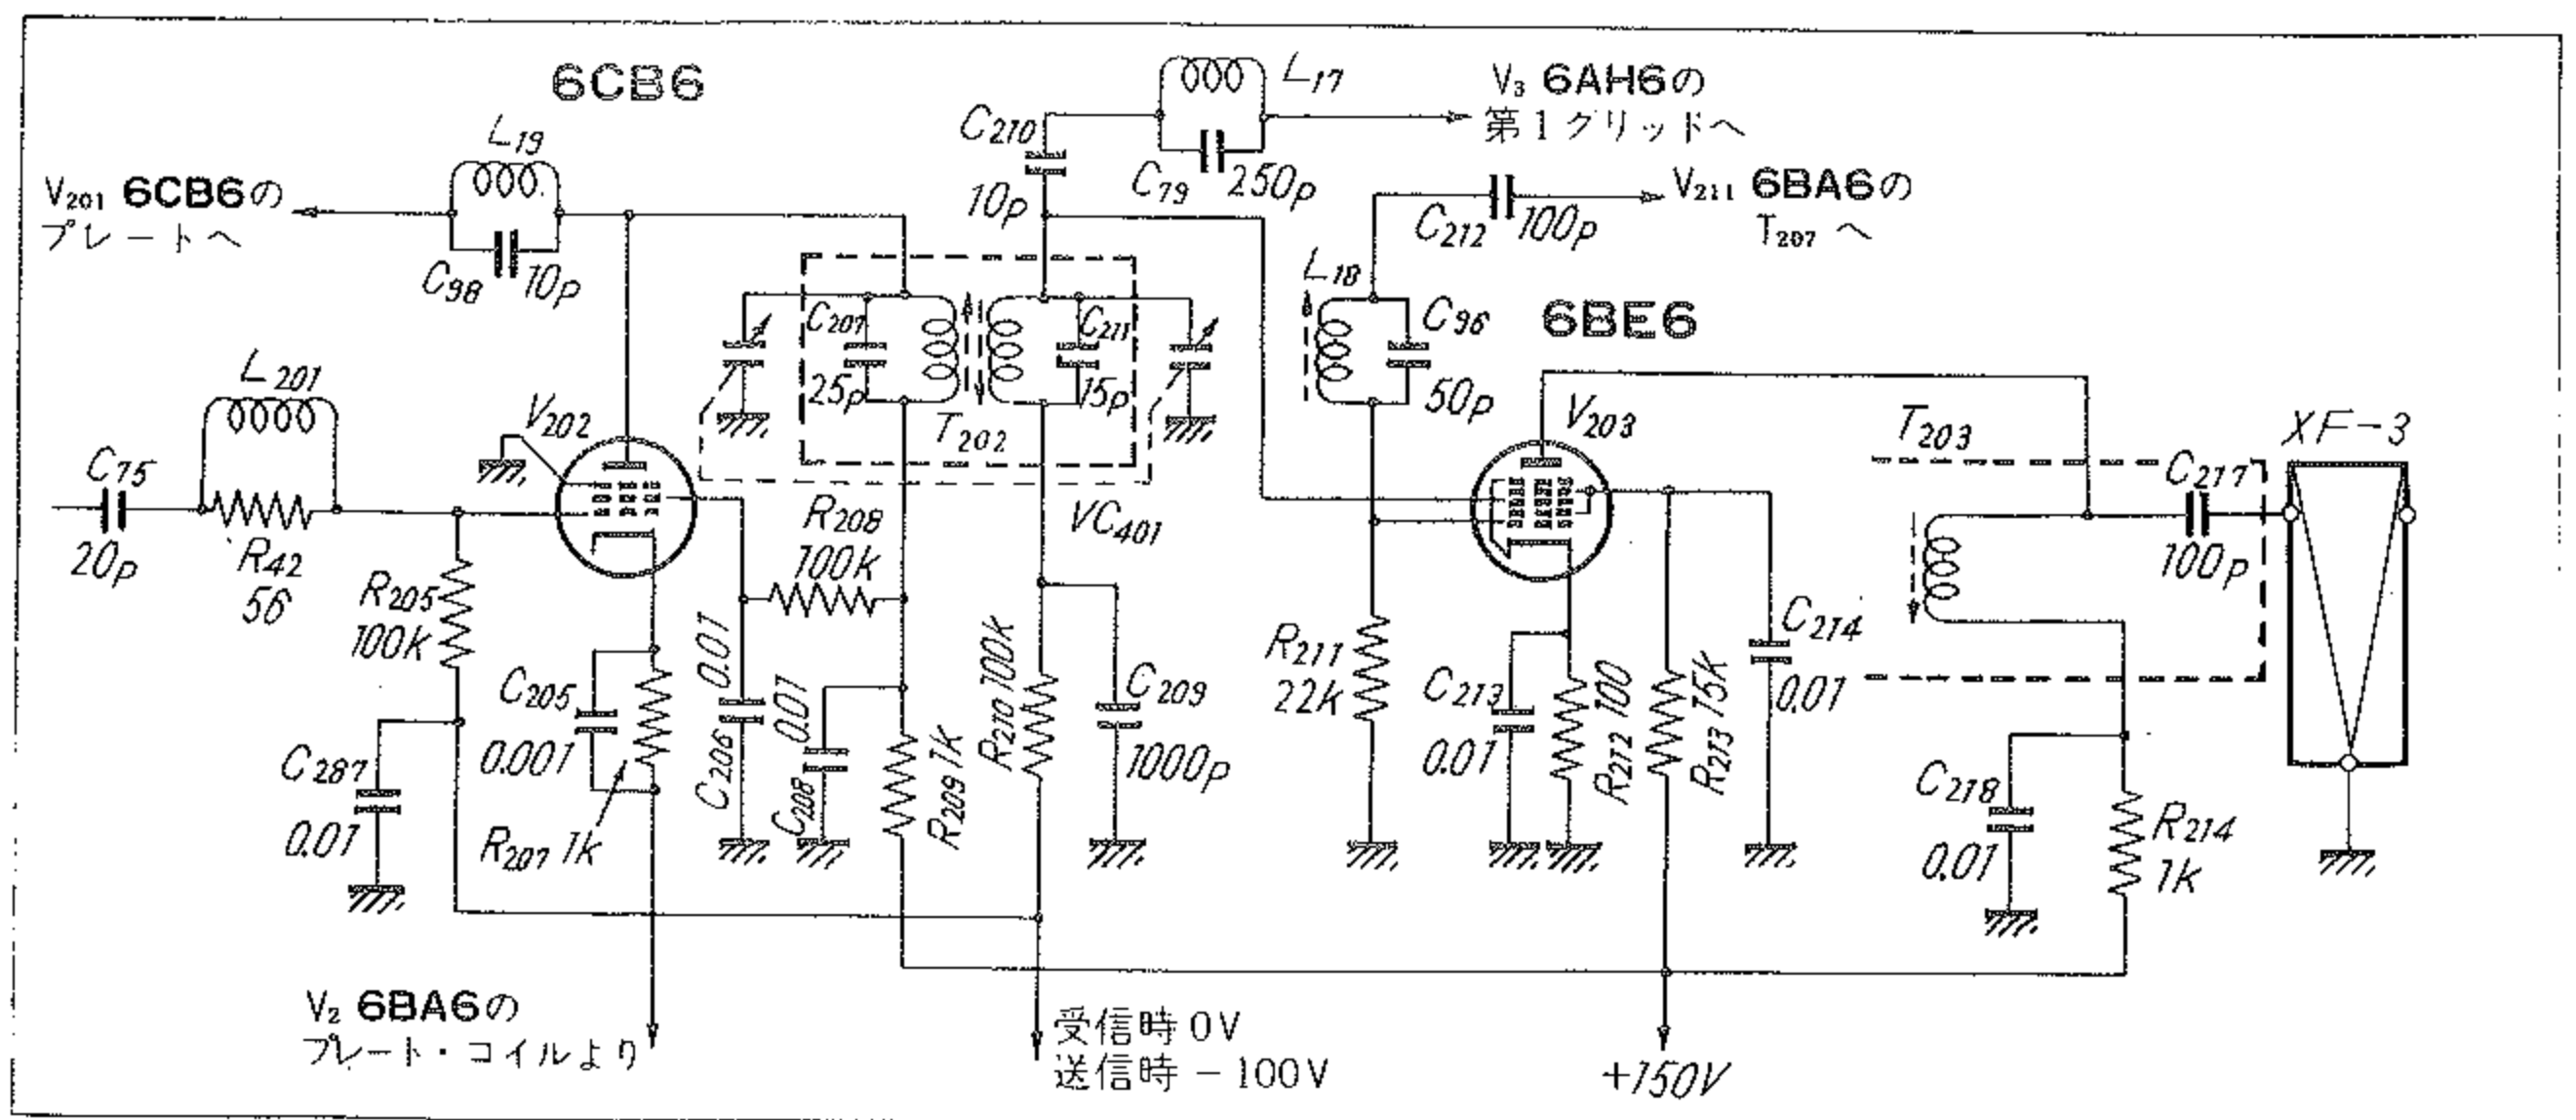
6CB6

$L_{17}$

$V_3$ 6AH6の
第1グリッドへ

$C_{210}$

$10p$

$C_{79}$ $250p$

$L_{19}$

$V_{201}$ 6CB6の
プレートへ

$C_{98}$ $10p$

$C_{212}$ $100p$

$V_{211}$ 6BA6の
$T_{207}$ へ

$L_{18}$

$C_{96}$

$50p$

6BE6

$C_{201}$

$25p$

$C_{211}$

$15p$

$T_{202}$

$L_{201}$

$C_{75}$

$20p$

$R_{42}$

56

$V_{202}$

$R_{208}$

$100k$

$VC_{401}$

$V_{203}$

$T_{203}$

$XF-3$

$C_{217}$

$100p$

$R_{205}$

$100k$

$C_{205}$

$0.001$

$R_{207}$ $1k$

$C_{287}$

$0.01$

$C_{206}$ $0.01$

$C_{208}$ $0.01$

$R_{209}$ $1k$

$R_{210}$ $100k$

$C_{209}$

$1000p$

$R_{211}$

$22k$

$C_{213}$

$0.01$

$R_{212}$ $100$

$R_{213}$ $75k$

$C_{214}$

$0.01$

$C_{218}$

$0.01$

$R_{214}$

$1k$

$V_2$ 6BA6の
プレート・コイルより

受信時 0V
送信時 −100V

+150V